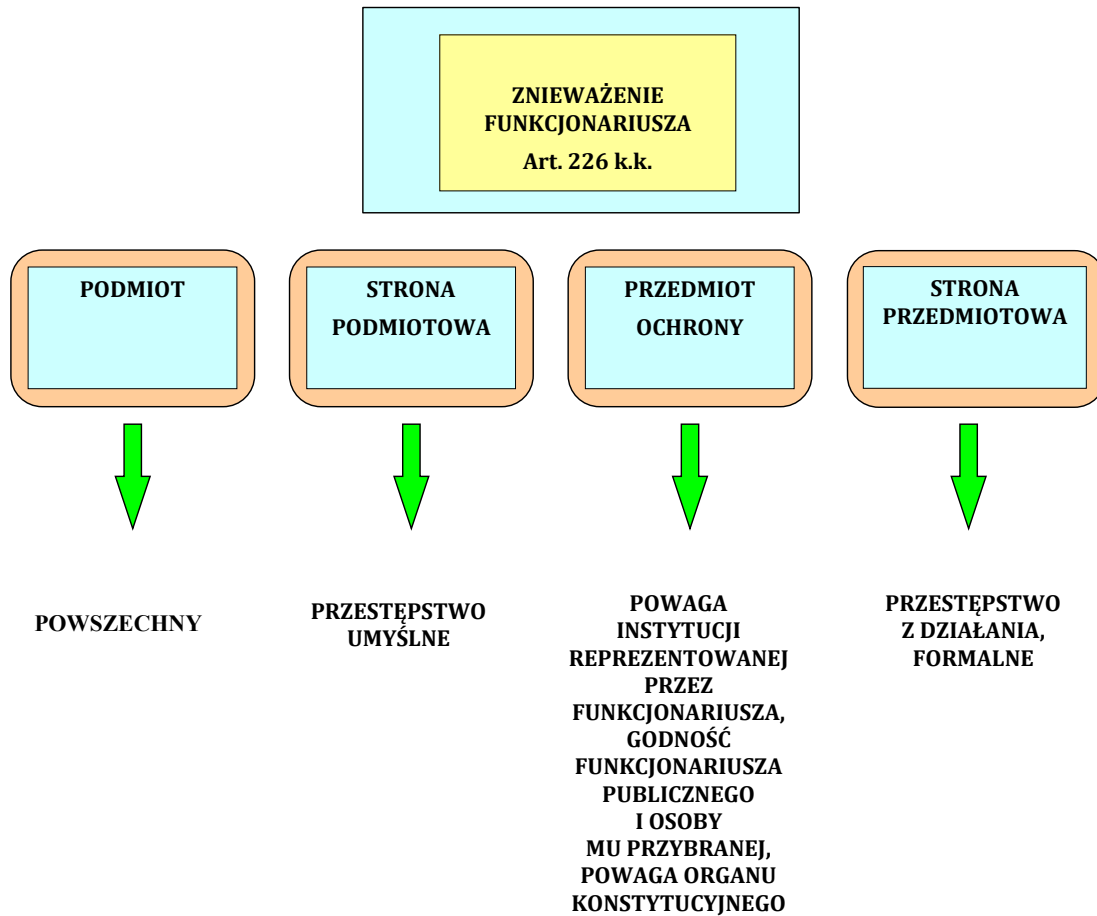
ZNIEWAŻENIE FUNKCJONARIUSZA
Art. 226 k.k.

PODMIOT

STRONA PODMIOTOWA

PRZEDMIOT OCHRONY

STRONA PRZEDMIOTOWA

POWSZECHNY

PRZESTĘPSTWO UMYŚLNE

POWAGA INSTYTUCJI REPREZENTOWANEJ PRZEZ FUNKCJONARIUSZA, GODNOŚĆ FUNKCJONARIUSZA PUBLICZNEGO I OSOBY MU PRZYBRANEJ, POWAGA ORGANU KONSTYTUCYJNEGO

PRZESTĘPSTWO Z DZIAŁANIA, FORMALNE